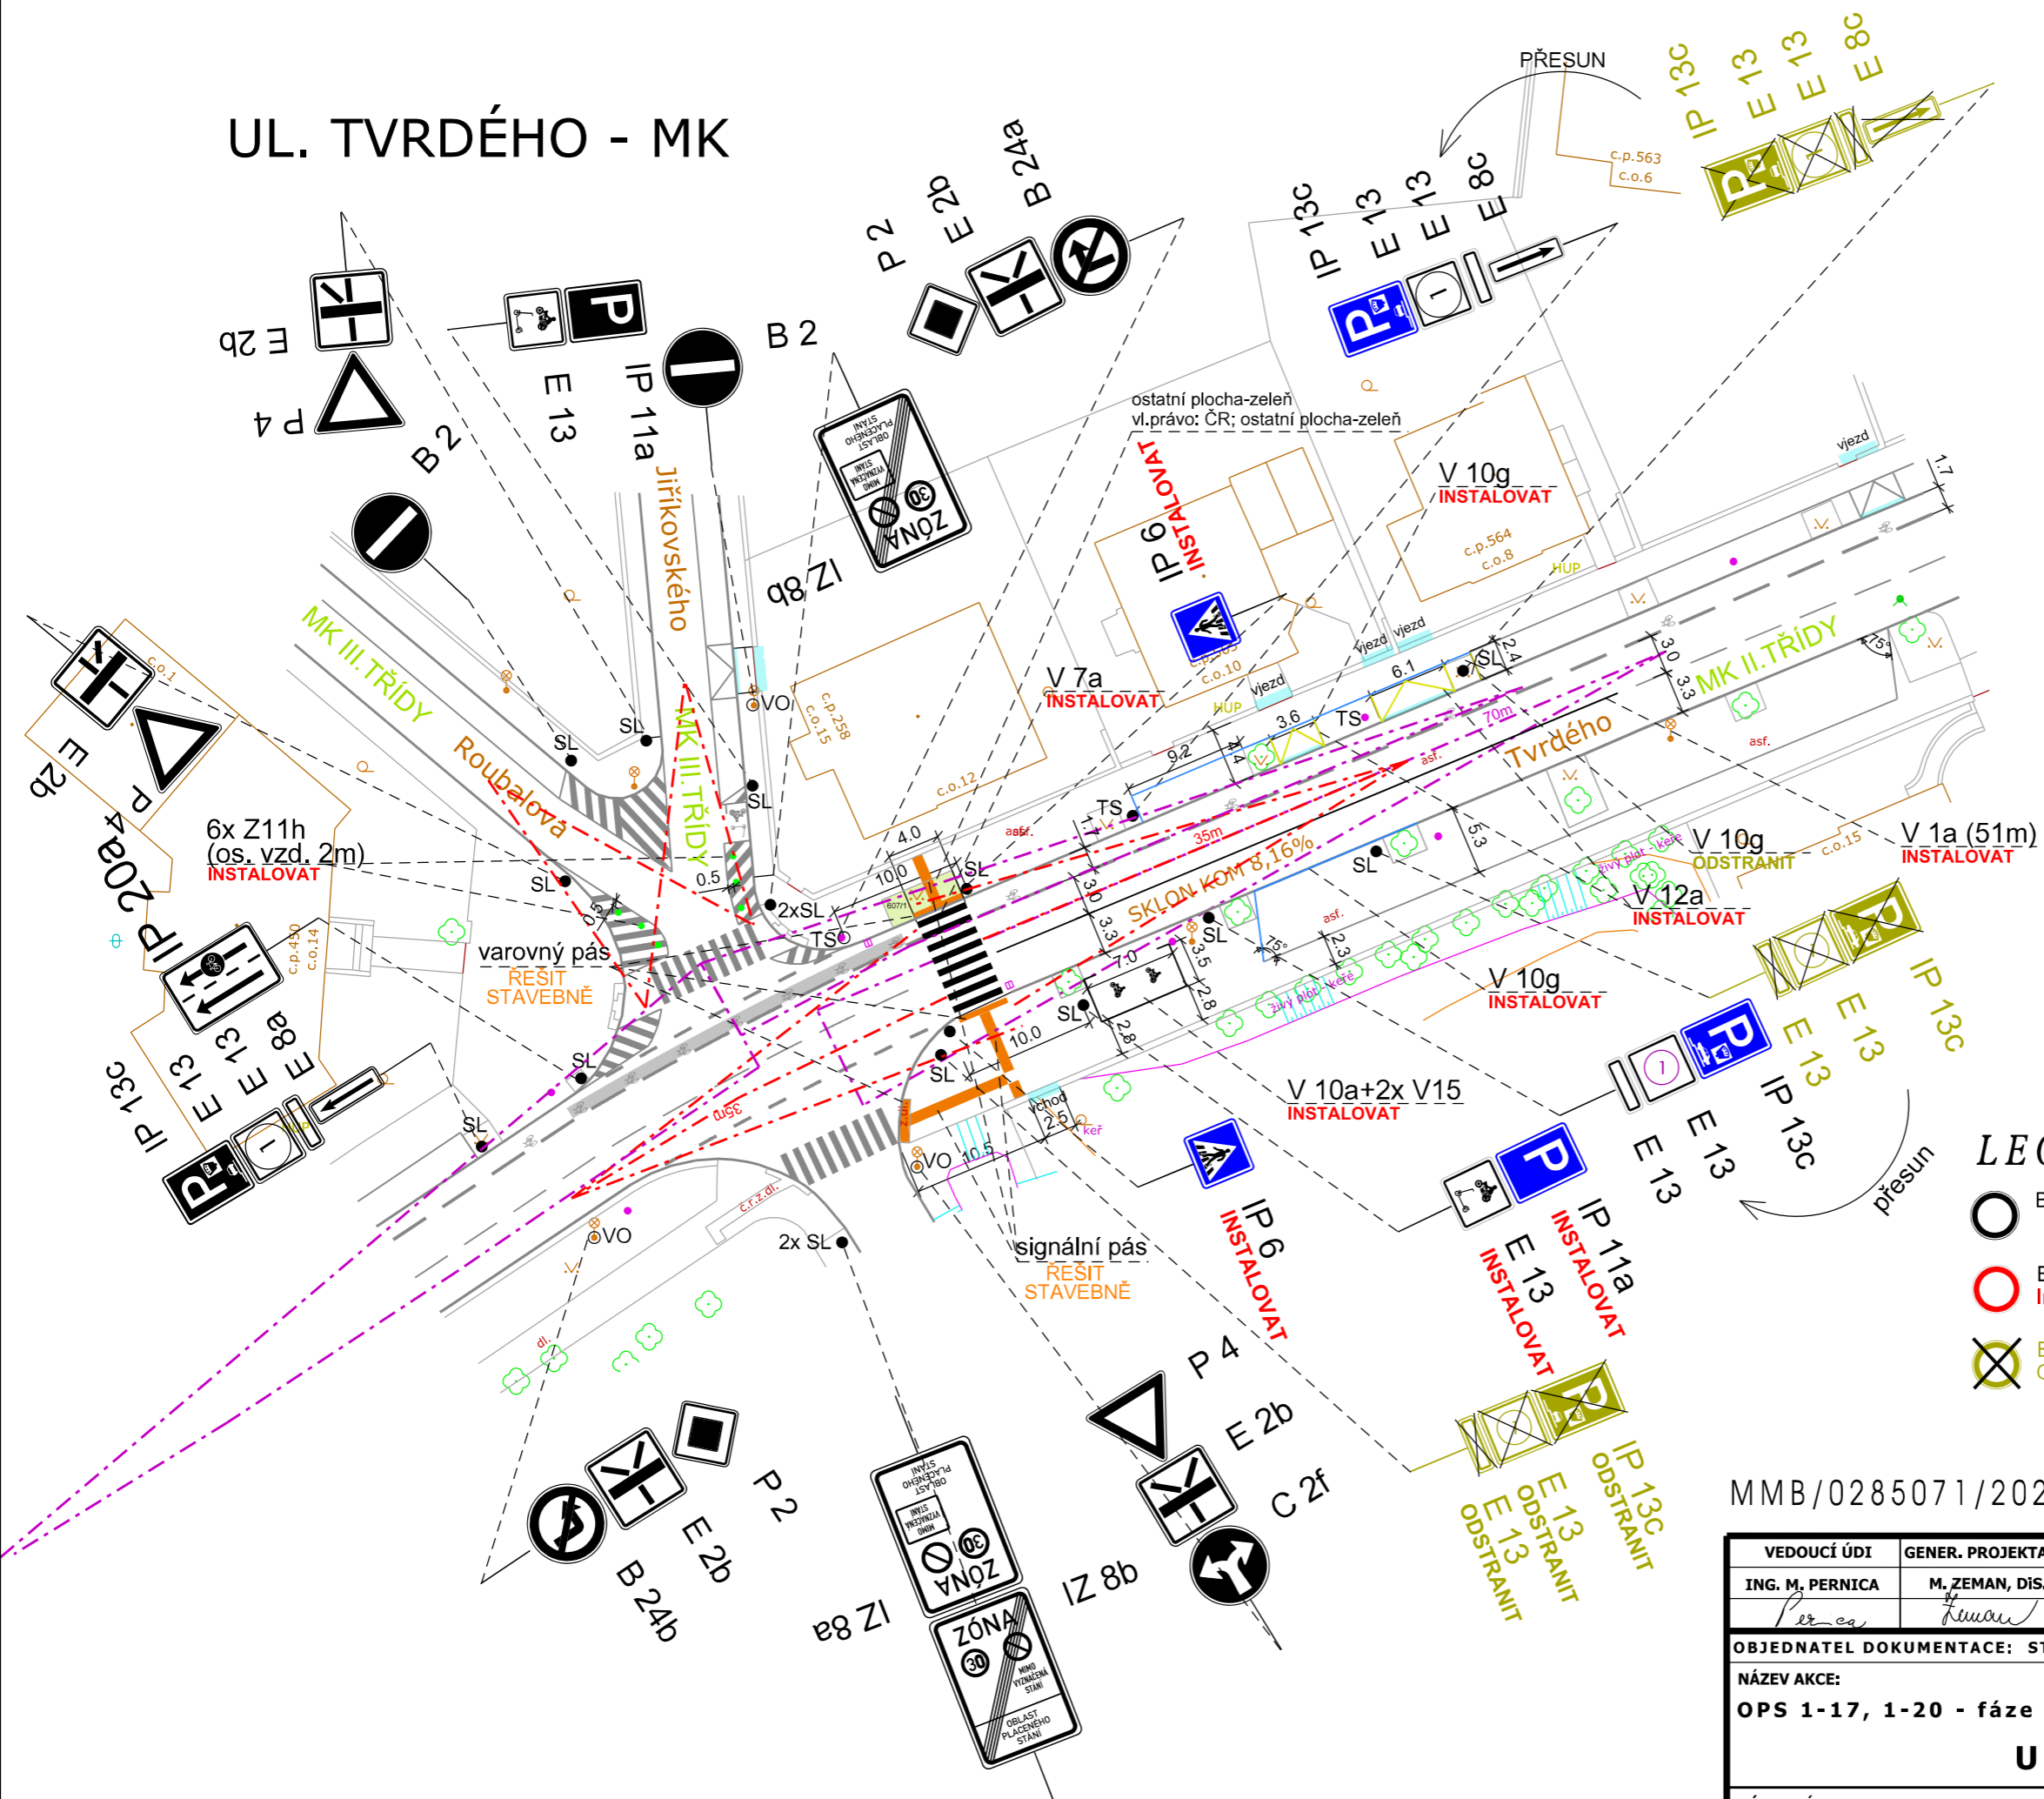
UL. TVRDÉHO - MK

PŘESUN

IP 13c
E 13
E 13
E 8c

c.p.563
c.o.6

IP 13c
E 13
E 13
E 8c

P 2
E 2b
B 24a

E 2b
P 4
B 2
E 13
IP 11a
B 2

ZÓNA 30
MIMO VYZNAČENÁ STÁNÍ
OBLAST PLACENÉHO STÁNÍ

IZ 8b

ostatní plocha-zeleň
vl.právo: ČR; ostatní plocha-zeleň

IP 6
INSTALOVAT

V 10g
INSTALOVAT

c.p.564
c.o.8

vjezd
vjezd
vjezd
vjezd

Jiříkovského
MK III.TŘÍDY
MK III.TŘÍDY
Roubalova

c.p.258
c.o.15
c.o.12

V 7a
INSTALOVAT

MK II.TŘÍDY
Tvrdého

E 2b
P 4
c.o.1

IP 20a
6x Z11h
(os. vzd. 2m)
INSTALOVAT

SKLON KOM 8,16%

V 10g
ODSTRANIT
V 1a (51m)
INSTALOVAT
V 12a
INSTALOVAT
V 10g
INSTALOVAT

varovný pás
ŘEŠIT
STAVEBNĚ

c.p.450
c.o.14

IP 13c
E 13
E 13
E 8a

V 10a+2x V15
INSTALOVAT

IP 13c
E 13
E 13
E 13
IP 13c

IP 6
INSTALOVAT

IP 11a
INSTALOVAT
E 13
INSTALOVAT

přesun

signální pás
ŘEŠIT
STAVEBNĚ

2x SL
VO
VO
VO
SL
TS
2xSL

P 4
E 2b
C 2f
P 2
E 2b
B 24b
IZ 8a
IZ 8b

ZÓNA 30
MIMO VYZNAČENÁ STÁNÍ
OBLAST PLACENÉHO STÁNÍ

IP 13c
ODSTRANIT
E 13
ODSTRANIT
E 13
ODSTRANIT

LE

MMB/0285071/202

| VEDOUCÍ ÚDI | GENER. PROJEKTA |
|---|---|
| ING. M. PERNICA | M. ZEMAN, DiS. |

OBJEDNATEL DOKUMENTACE: S
NÁZEV AKCE:
OPS 1-17, 1-20 - fáze
U